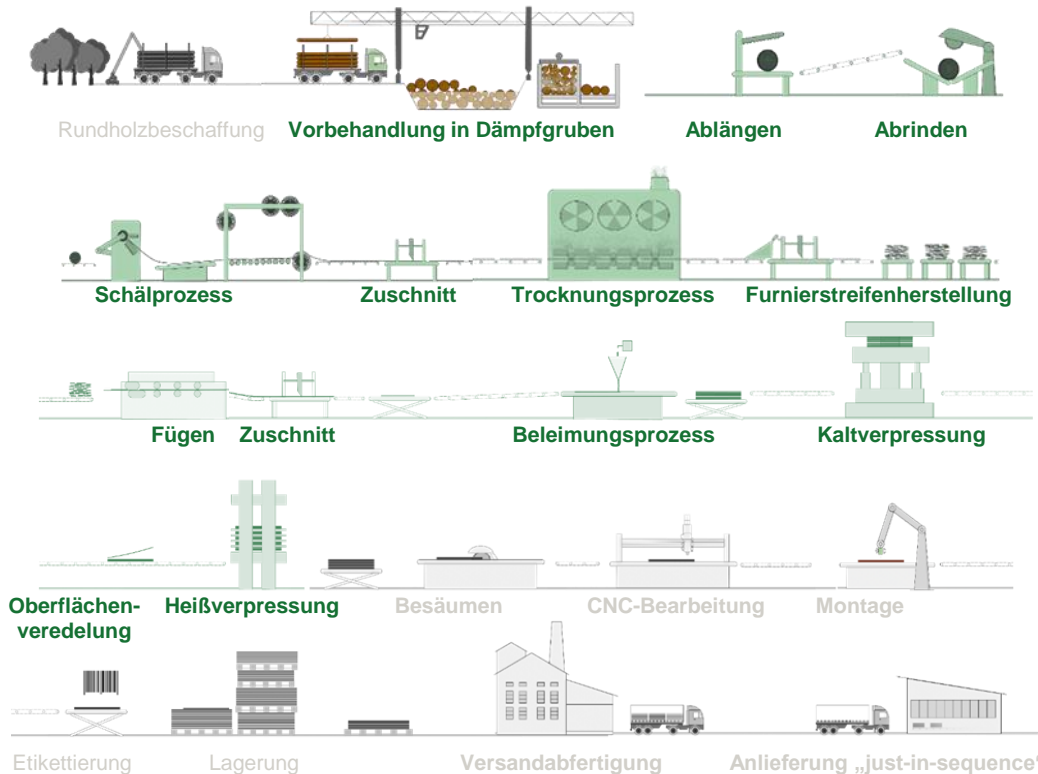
Rundholzbeschaffung
Vorbehandlung in Dämpfgruben
Ablängen
Abrinden

Schälprozess
Zuschnitt
Trocknungsprozess
Furnierstreifenherstellung

Fügen
Zuschnitt
Beleimungsprozess
Kaltverpressung

Oberflächenveredelung
Heißverpressung
Besäumen
CNC-Bearbeitung
Montage

Etikettierung
Lagerung
Versandabfertigung
Anlieferung „just-in-sequence"